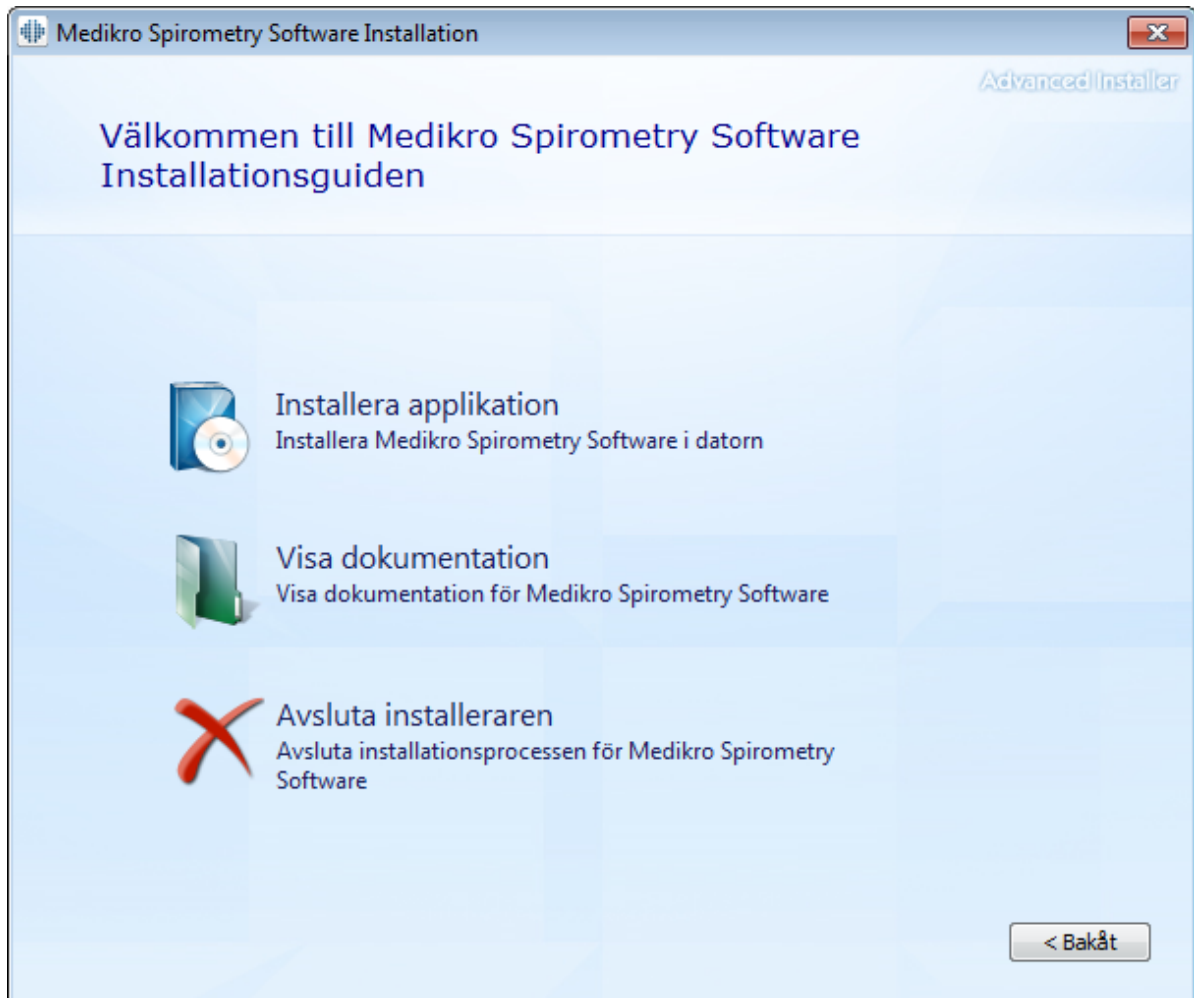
Medikro Spirometry Software Installation

Advanced Installer

Välkommen till Medikro Spirometry Software Installationsguiden

Installera applikation
Installera Medikro Spirometry Software i datorn

Visa dokumentation
Visa dokumentation för Medikro Spirometry Software

Avsluta installeraren
Avsluta installationsprocessen för Medikro Spirometry Software

< Bakåt